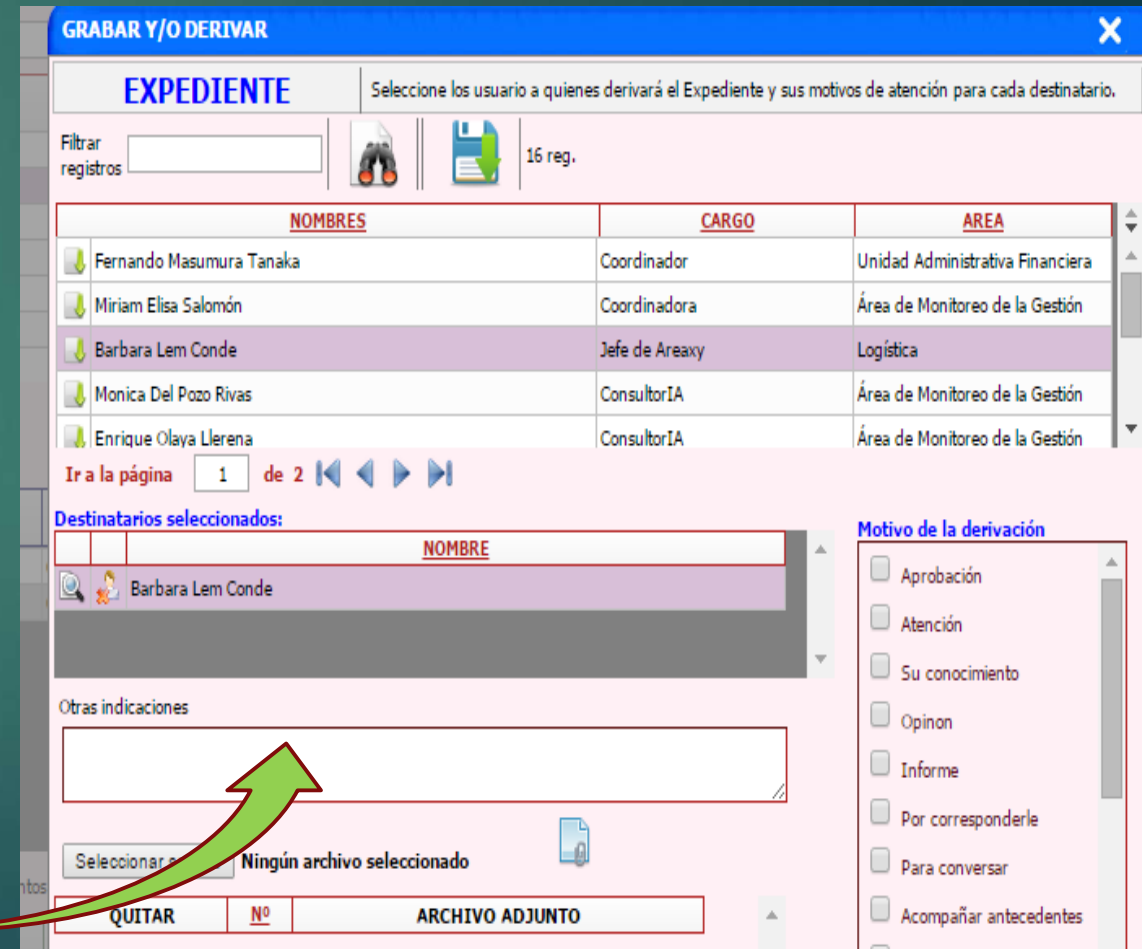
GRABAR Y/O DERIVAR

EXPEDIENTE

Seleccione los usuario a quienes derivará el Expediente y sus motivos de atención para cada destinatario.

Filtrar registros

16 reg.

| NOMBRES | CARGO | AREA |
|---|---|---|
| Fernando Masumura Tanaka | Coordinador | Unidad Administrativa Financiera |
| Miriam Elisa Salomón | Coordinadora | Área de Monitoreo de la Gestión |
| Barbara Lem Conde | Jefe de Areaxy | Logística |
| Monica Del Pozo Rivas | ConsultorIA | Área de Monitoreo de la Gestión |
| Enrique Olaya Llerena | ConsultorIA | Área de Monitoreo de la Gestión |

Ir a la página 1 de 2

Destinatarios seleccionados:

| | | NOMBRE |
|---|---|---|
| | | Barbara Lem Conde |

Motivo de la derivación

Aprobación
Atención
Su conocimiento
Opinon
Informe
Por corresponderle
Para conversar
Acompañar antecedentes

Otras indicaciones

Seleccionar a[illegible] Ningún archivo seleccionado

| QUITAR | Nº | ARCHIVO ADJUNTO |
|---|---|---|

ntos